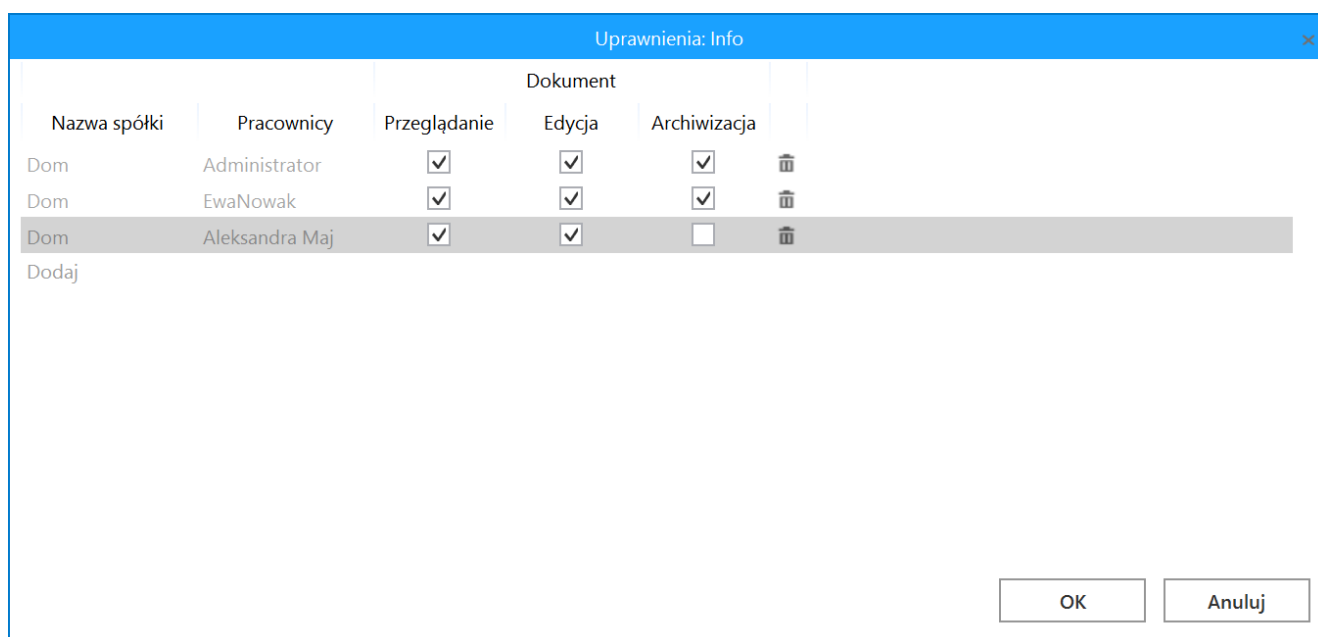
Uprawnienia: Info

×

| | | Dokument | | |
|---|---|---|---|---|
| Nazwa spółki | Pracownicy | Przeglądanie | Edycja | Archiwizacja |
| Dom | Administrator | ✓ | ✓ | ✓ |
| Dom | EwaNowak | ✓ | ✓ | ✓ |
| Dom | Aleksandra Maj | ✓ | ✓ | |

Dodaj

OK

Anuluj